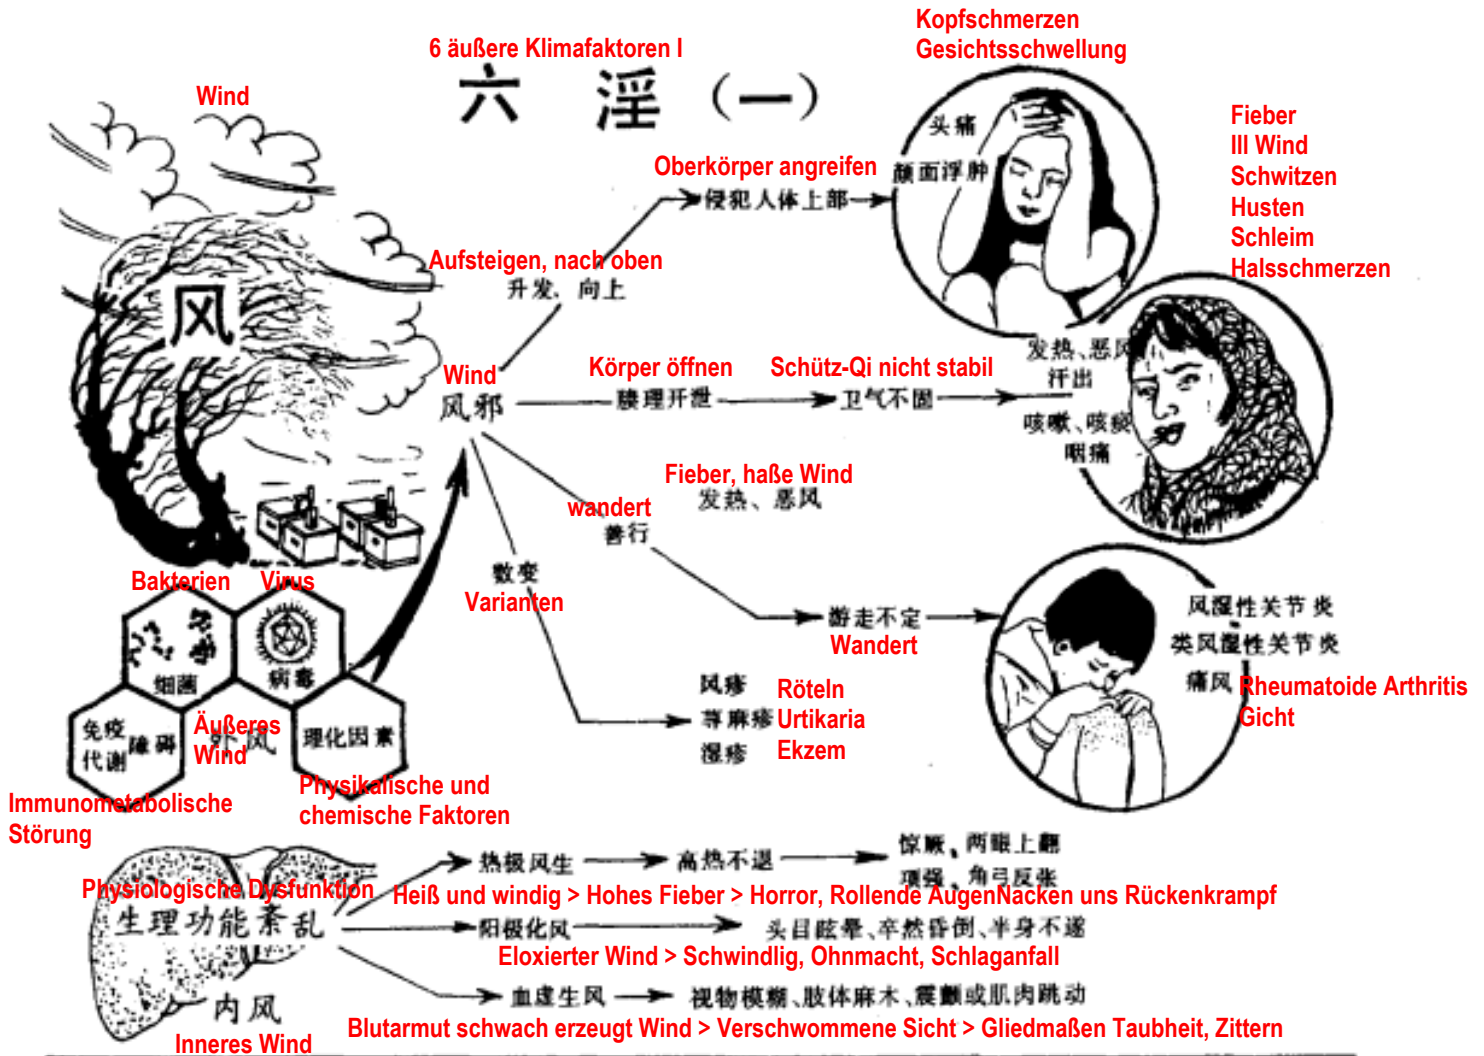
6 äußere Klimafaktoren I
六 淫 （一）

Kopfschmerzen
Gesichtsschwellung
头痛
颜面浮肿

Wind
风

Oberkörper angreifen
侵犯人体上部

Fieber
Ill Wind
Schwitzen
Husten
Schleim
Halsschmerzen

Aufsteigen, nach oben
升发、向上

Wind
风邪

Körper öffnen
腠理开泄

Schütz-Qi nicht stabil
卫气不固

发热、恶风
汗出
咳嗽、咳痰
咽痛

Fieber, haße Wind
发热、恶风

wandert
善行

数变
Varianten

游走不定
Wandert

风湿性关节炎
类风湿性关节炎
痛风
Rheumatoide Arthritis
Gicht

风疹 Röteln
荨麻疹 Urtikaria
湿疹 Ekzem

Bakterien
细菌
Virus
病毒

免疫代谢障碍
Immunometabolische Störung

Äußeres Wind
外风

理化因素
Physikalische und chemische Faktoren

Physiologische Dysfunktion
生理功能紊乱
内风
Inneres Wind

热极风生 → 高热不退 → 惊厥、两眼上翻 项强、角弓反张
Heiß und windig > Hohes Fieber > Horror, Rollende AugenNacken uns Rückenkrampf

阳极化风 → 头目眩晕、卒然昏倒、半身不遂
Eloxierter Wind > Schwindlig, Ohnmacht, Schlaganfall

血虚生风 → 视物模糊、肢体麻木、震颤或肌肉跳动
Blutarmut schwach erzeugt Wind > Verschwommene Sicht > Gliedmaßen Taubheit, Zittern